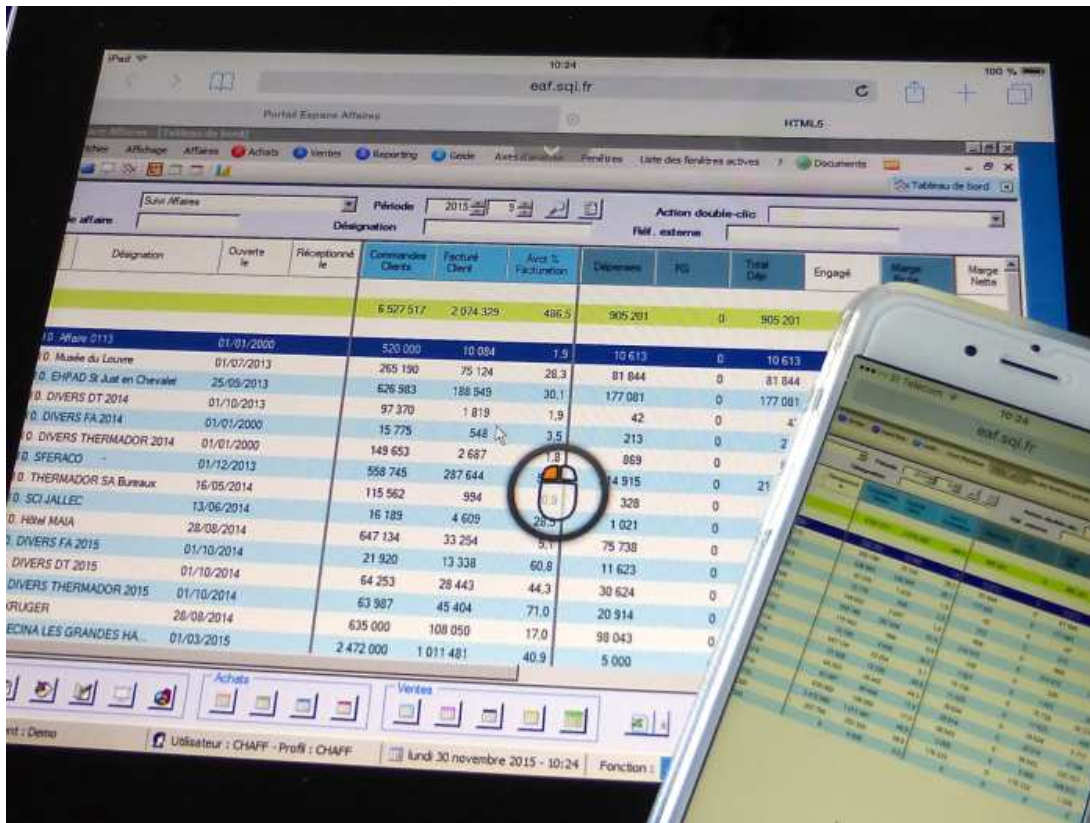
iPad
10:24
100 %
eaf.sqi.fr
Portail Espace Affaires
HTML5
Affichage Affaires Achats Ventes Reporting Garde Axes d'analyse Fenêtres Liste des fenêtres actives ? Documents
Tableau de bord
Suivi Affaires
affaire
Période 2015 9
Désignation
Action double-clic
Réf. externe

| Désignation | Ouverte le | Réceptionné le | Commandes Clients | Facturé Client | Avct % Facturation | Dépenses | FG | Total Dép. | Engagé | Marge Brute | Marge Nette |
|---|---|---|---|---|---|---|---|---|---|---|---|
| | | | 6 527 517 | 2 074 329 | 486,5 | 905 201 | 0 | 905 201 | | | |
| 0. Affaire 0113 | 01/01/2000 | | 520 000 | 10 084 | 1,9 | 10 613 | 0 | 10 613 | | | |
| 0. Musée du Louvre | 01/07/2013 | | 265 190 | 75 124 | 28,3 | 81 844 | 0 | 81 844 | | | |
| 0. EHPAD St Just en Chevalet | 25/05/2013 | | 626 983 | 188 949 | 30,1 | 177 081 | 0 | 177 081 | | | |
| 0. DIVERS DT 2014 | 01/10/2013 | | 97 370 | 1 819 | 1,9 | 42 | 0 | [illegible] | | | |
| 0. DIVERS FA 2014 | 01/01/2000 | | 15 775 | 548 | 3,5 | 213 | 0 | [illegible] | | | |
| 0. DIVERS THERMADOR 2014 | 01/01/2000 | | 149 653 | 2 687 | 1,8 | 869 | 0 | | | | |
| 0. SFERACO | 01/12/2013 | | 558 745 | 287 644 | | 14 915 | 0 | 21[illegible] | | | |
| 0. THERMADOR SA Bureaux | 16/05/2014 | | 115 562 | 994 | | 328 | 0 | | | | |
| 0. SCI JALLEC | 13/06/2014 | | 16 189 | 4 609 | 28,5 | 1 021 | 0 | | | | |
| 0. Hôtel MAIA | 28/08/2014 | | 647 134 | 33 254 | 5,1 | 75 738 | 0 | | | | |
| DIVERS FA 2015 | 01/10/2014 | | 21 920 | 13 338 | 60,8 | 11 623 | 0 | | | | |
| DIVERS DT 2015 | 01/10/2014 | | 64 253 | 28 443 | 44,3 | 30 624 | 0 | | | | |
| DIVERS THERMADOR 2015 | 01/10/2014 | | 63 987 | 45 404 | 71,0 | 20 914 | 0 | | | | |
| KRUGER | 28/08/2014 | | 635 000 | 108 050 | 17,0 | 98 043 | 0 | | | | |
| ECINA LES GRANDES HA... | 01/03/2015 | | 2 472 000 | 1 011 481 | 40,9 | 5 000 | | | | | |

Achats
Ventes
nt : Demo
Utilisateur : CHAFF - Profil : CHAFF
lundi 30 novembre 2015 - 10:24
Fonction :
SFR Telecom
10:24
eaf.sqi.fr